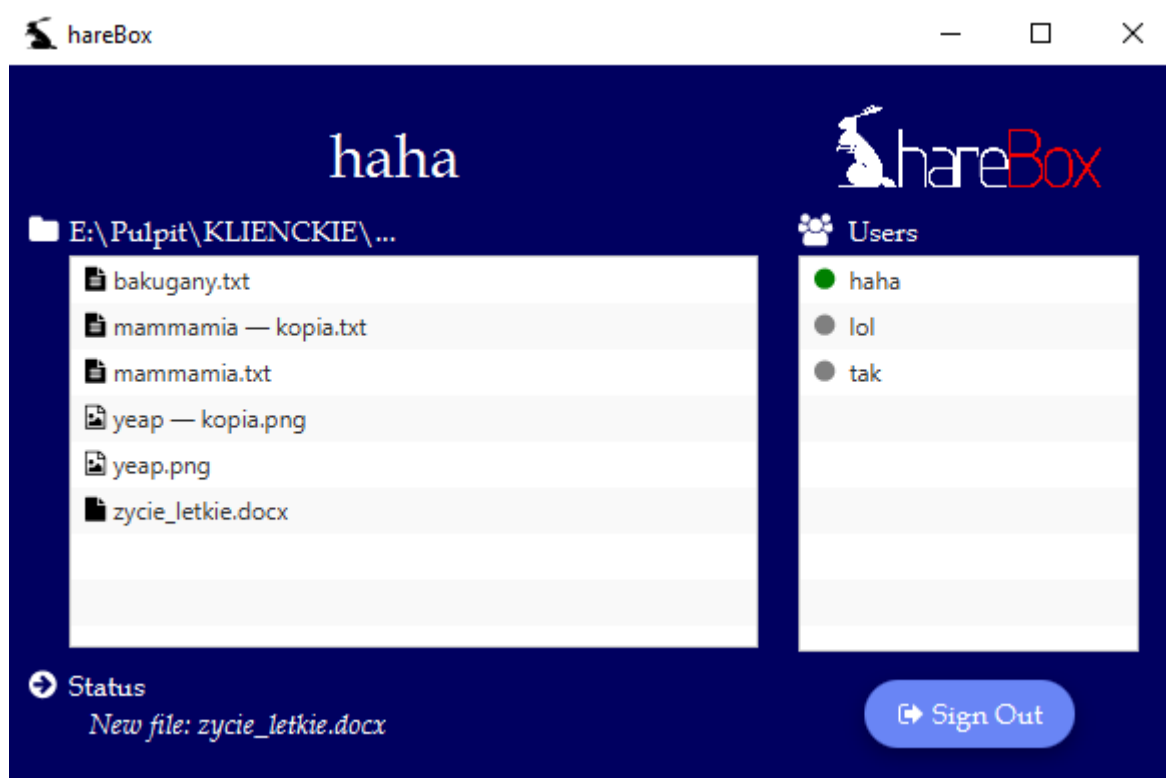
hareBox

haha

hareBox

E:\Pulpit\KLIENCKIE\...

bakugany.txt
mammamia — kopia.txt
mammamia.txt
yeap — kopia.png
yeap.png
zycie_letkie.docx

Users

haha
lol
tak

Status
New file: zycie_letkie.docx

Sign Out